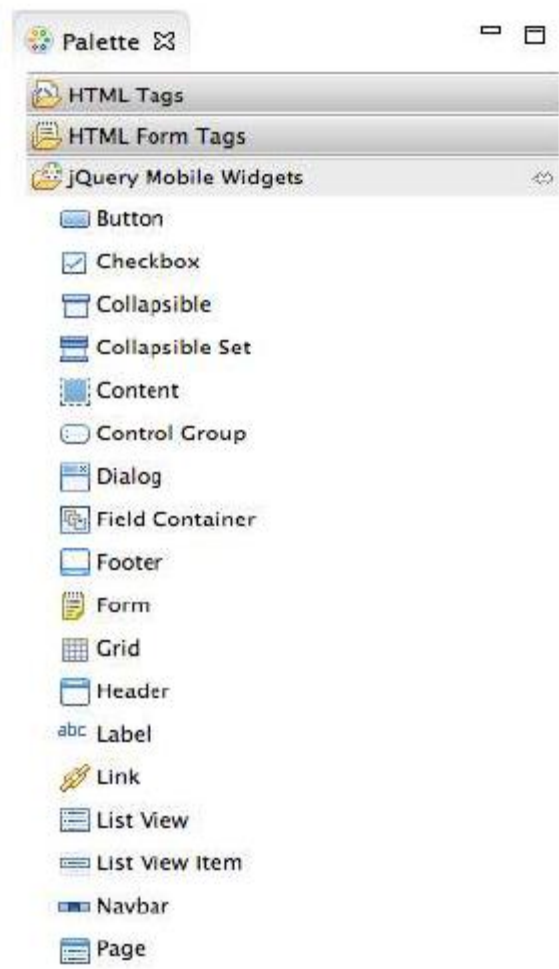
Palette

HTML Tags

HTML Form Tags

jQuery Mobile Widgets

Button

Checkbox

Collapsible

Collapsible Set

Content

Control Group

Dialog

Field Container

Footer

Form

Grid

Header

abc Label

Link

List View

List View Item

Navbar

Page